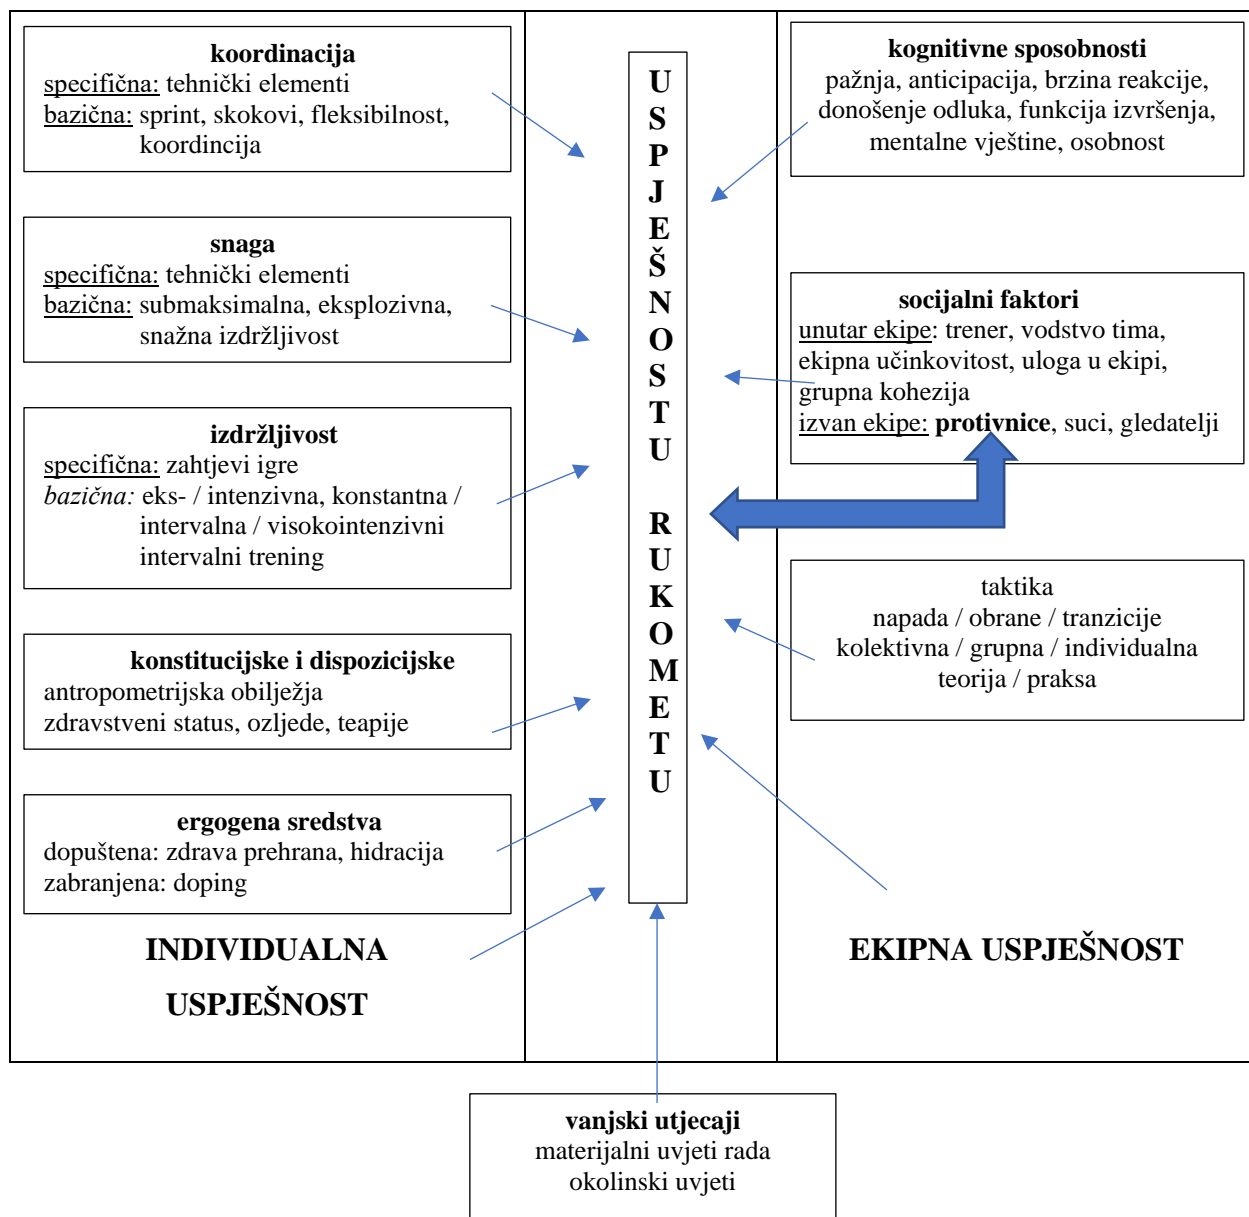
**koordinacija**
specifična: tehnički elementi
bazična: sprint, skokovi, fleksibilnost, koordincija

**snaga**
specifična: tehnički elementi
bazična: submaksimalna, eksplozivna, snažna izdržljivost

**izdržljivost**
specifična: zahtjevi igre
*bazična:* eks- / intenzivna, konstantna / intervalna / visokointenzivni intervalni trening

**konstitucijske i dispozicijske**
antropometrijska obilježja
zdravstveni status, ozljede, teapije

**ergogena sredstva**
dopuštena: zdrava prehrana, hidracija
zabranjena: doping

**INDIVIDUALNA USPJEŠNOST**

**USPJEŠNOSTU RUKOMETU**

**kognitivne sposobnosti**
pažnja, anticipacija, brzina reakcije, donošenje odluka, funkcija izvršenja, mentalne vještine, osobnost

**socijalni faktori**
unutar ekipe: trener, vodstvo tima, ekipna učinkovitost, uloga u ekipi, grupna kohezija
izvan ekipe: **protivnice**, suci, gledatelji

taktika
napada / obrane / tranzicije
kolektivna / grupna / individualna
teorija / praksa

**EKIPNA USPJEŠNOST**

**vanjski utjecaji**
materijalni uvjeti rada
okolinski uvjeti